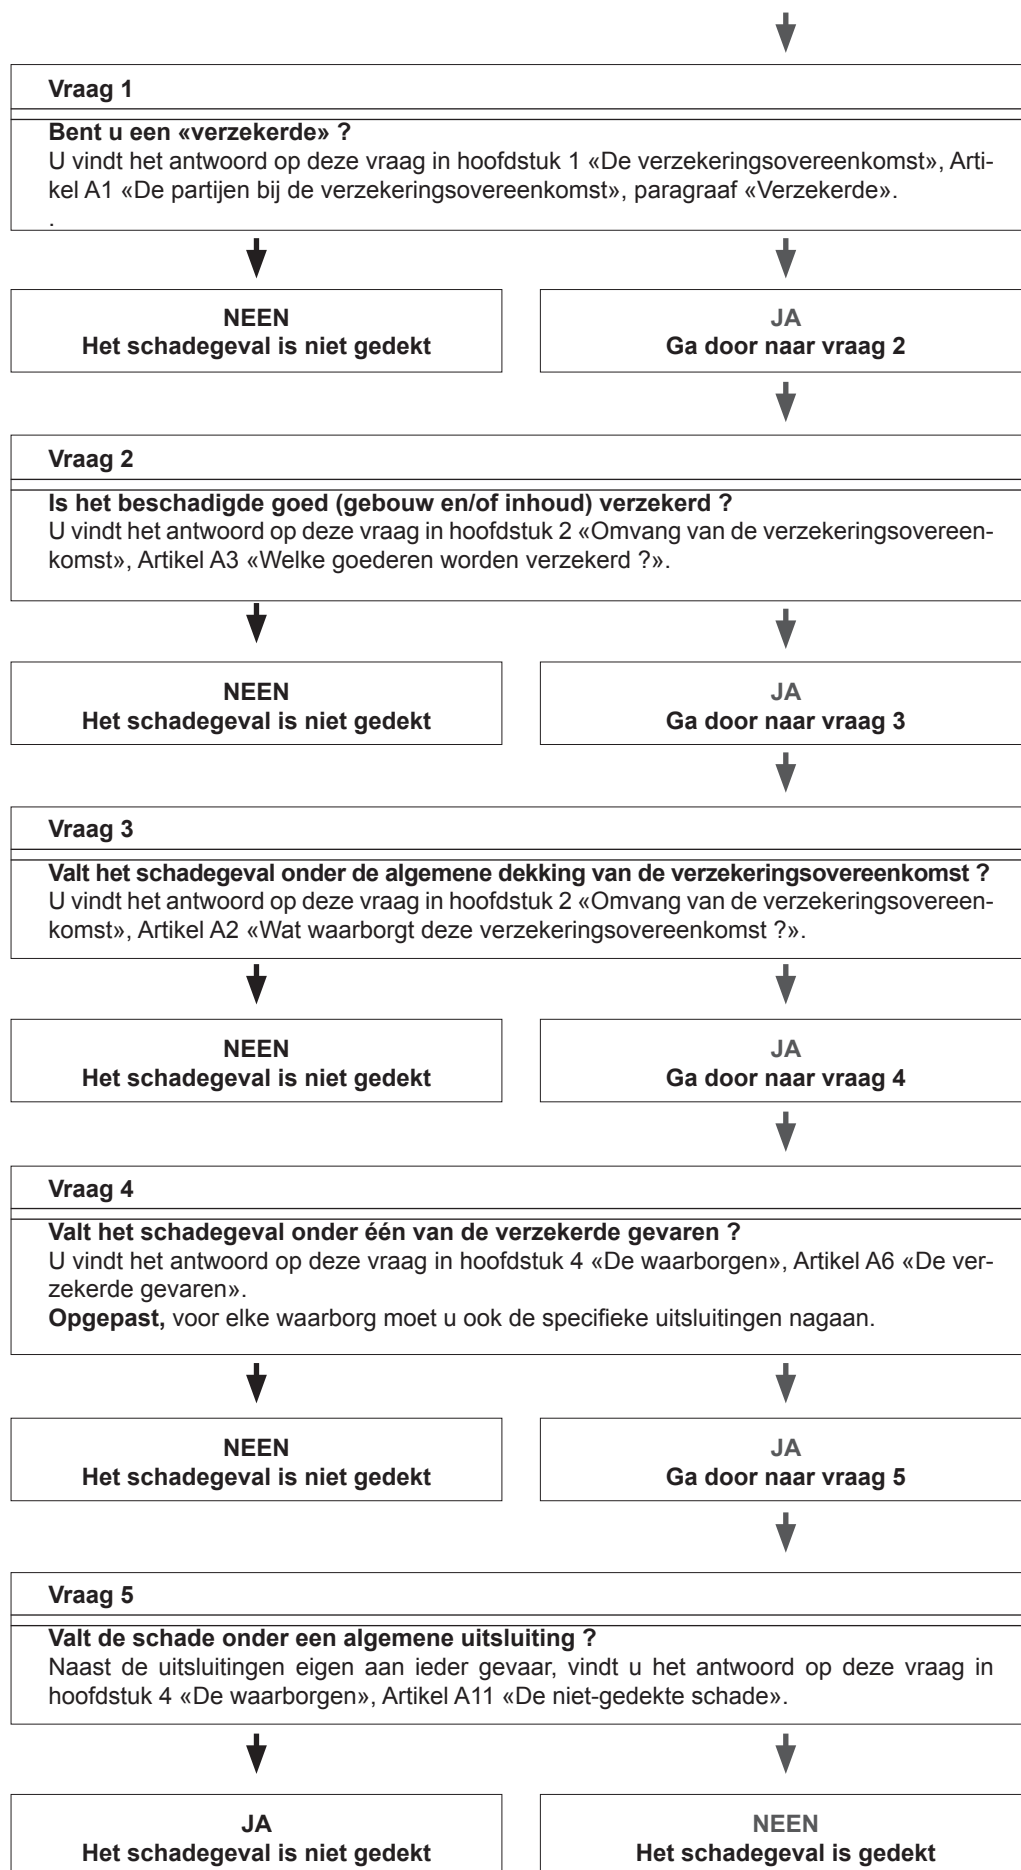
Vraag 1

Bent u een «verzekerde» ?
U vindt het antwoord op deze vraag in hoofdstuk 1 «De verzekeringsovereenkomst», Artikel A1 «De partijen bij de verzekeringsovereenkomst», paragraaf «Verzekerde».
.

NEEN
Het schadegeval is niet gedekt

JA
Ga door naar vraag 2

Vraag 2

Is het beschadigde goed (gebouw en/of inhoud) verzekerd ?
U vindt het antwoord op deze vraag in hoofdstuk 2 «Omvang van de verzekeringsovereenkomst», Artikel A3 «Welke goederen worden verzekerd ?».

NEEN
Het schadegeval is niet gedekt

JA
Ga door naar vraag 3

Vraag 3

Valt het schadegeval onder de algemene dekking van de verzekeringsovereenkomst ?
U vindt het antwoord op deze vraag in hoofdstuk 2 «Omvang van de verzekeringsovereenkomst», Artikel A2 «Wat waarborgt deze verzekeringsovereenkomst ?».

NEEN
Het schadegeval is niet gedekt

JA
Ga door naar vraag 4

Vraag 4

Valt het schadegeval onder één van de verzekerde gevaren ?
U vindt het antwoord op deze vraag in hoofdstuk 4 «De waarborgen», Artikel A6 «De verzekerde gevaren».
Opgepast, voor elke waarborg moet u ook de specifieke uitsluitingen nagaan.

NEEN
Het schadegeval is niet gedekt

JA
Ga door naar vraag 5

Vraag 5

Valt de schade onder een algemene uitsluiting ?
Naast de uitsluitingen eigen aan ieder gevaar, vindt u het antwoord op deze vraag in hoofdstuk 4 «De waarborgen», Artikel A11 «De niet-gedekte schade».

JA
Het schadegeval is niet gedekt

NEEN
Het schadegeval is gedekt